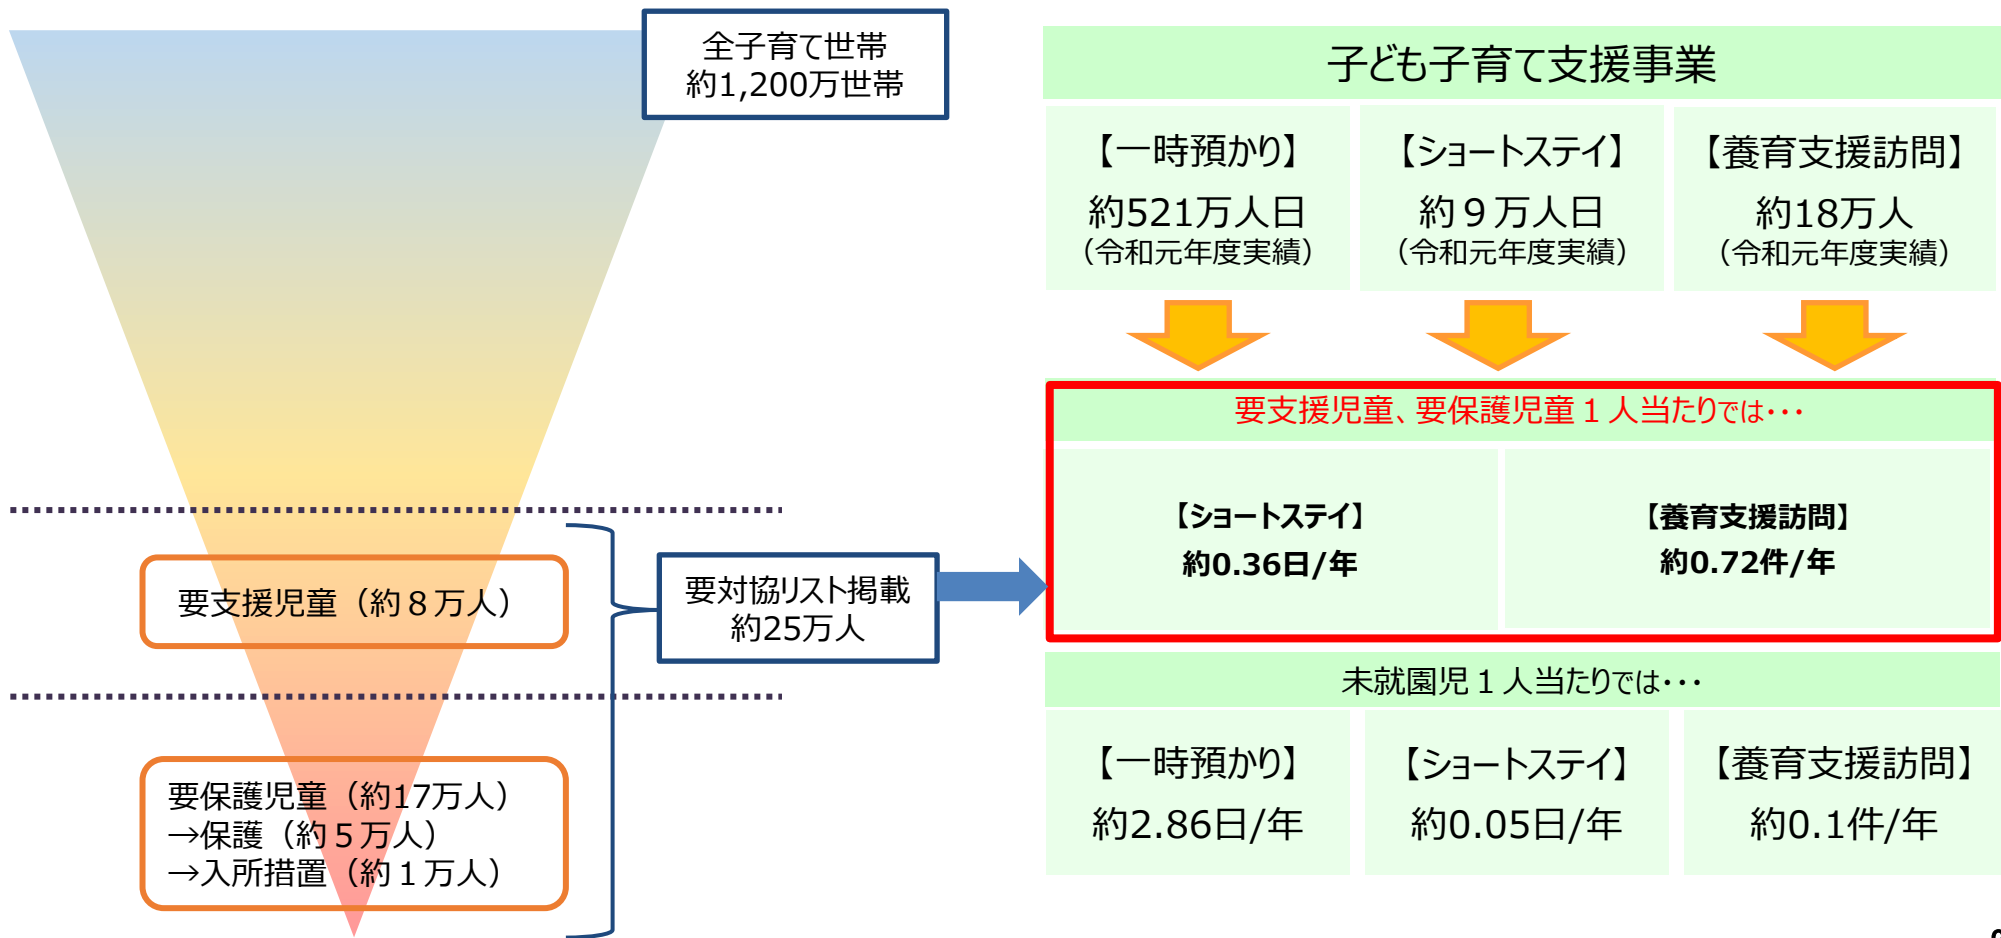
全子育て世帯
約1,200万世帯

要支援児童（約８万人）

要保護児童（約17万人）
→保護（約５万人）
→入所措置（約１万人）

要対協リスト掲載
約25万人

子ども子育て支援事業

| 【一時預かり】 約521万人日 (令和元年度実績) | 【ショートステイ】 約９万人日 (令和元年度実績) | 【養育支援訪問】 約18万人 (令和元年度実績) |
|---|---|---|

要支援児童、要保護児童１人当たりでは・・・

| 【ショートステイ】 約0.36日/年 | 【養育支援訪問】 約0.72件/年 |
|---|---|

未就園児１人当たりでは・・・

| 【一時預かり】 約2.86日/年 | 【ショートステイ】 約0.05日/年 | 【養育支援訪問】 約0.1件/年 |
|---|---|---|